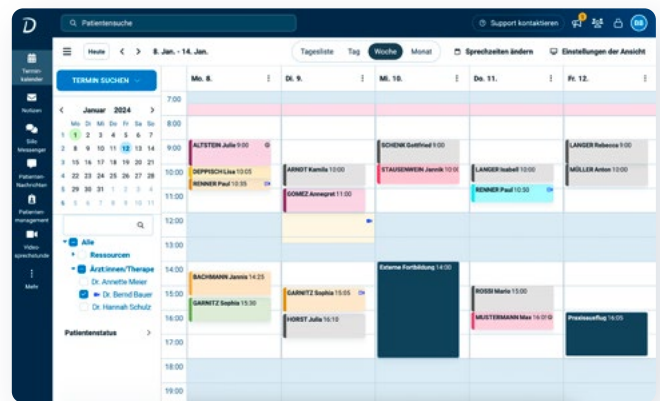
D

Patientensuche

Support kontaktieren

BB

Terminkalender

Notizen

Silo Messenger

Patienten-Nachrichten

Patientenmanagement

Videosprechstunde

Mehr

Heute

8. Jan. - 14. Jan.

Tagesliste

Tag

Woche

Monat

Sprechzeiten ändern

Einstellungen der Ansicht

TERMIN SUCHEN

Januar 2024

| Mo | Di | Mi | Do | Fr | Sa | So |
|---|---|---|---|---|---|---|
| 1 | 1 | 2 | 3 | 4 | 5 | 6 | 7 |
| 2 | 8 | 9 | 10 | 11 | 12 | 13 | 14 |
| 3 | 15 | 16 | 17 | 18 | 19 | 20 | 21 |
| 4 | 22 | 23 | 24 | 25 | 26 | 27 | 28 |
| 5 | 29 | 30 | 31 | 1 | 2 | 3 | 4 |
| 6 | 5 | 6 | 7 | 8 | 9 | 10 | 11 |

Alle

Ressourcen

Ärzt:innen/Therape

Dr. Annette Meier

Dr. Bernd Bauer

Dr. Hannah Schulz

Patientenstatus

Mo. 8.

Di. 9.

Mi. 10.

Do. 11.

Fr. 12.

7:00

8:00

9:00

10:00

11:00

12:00

13:00

14:00

15:00

16:00

17:00

18:00

19:00

ALTSTEIN Julia 9:00

DEPPISCH Lisa 10:05

RENNER Paul 10:35

ARNDT Kamila 10:00

GOMEZ Annegret 11:00

SCHENK Gottfried 9:00

STAUSENWEIN Jannik 10:00

LANGER Isabell 10:00

RENNER Paul 10:30

LANGER Rebecca 9:00

MÜLLER Anton 10:00

BACHMANN Jannis 14:25

GARNITZ Sophia 15:30

GARNITZ Sophia 15:05

HORST Julia 16:10

Externe Fortbildung 14:00

ROSSI Mario 15:00

MUSTERMANN Max 16:0

Praxisausflug 16:05